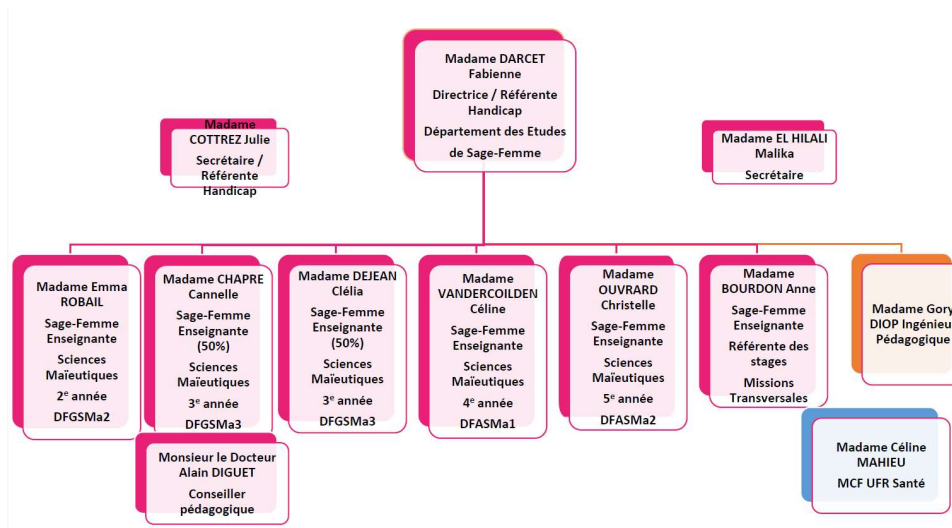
Madame DARCET Fabienne

Directrice / Référente Handicap

Département des Etudes de Sage-Femme

Madame COTTREZ Julie

Secrétaire / Référente Handicap

Madame EL HILALI Malika

Secrétaire

Madame Emma ROBAIL

Sage-Femme Enseignante

Sciences Maïeutiques

2$^{e}$ année

DFGSMa2

Madame CHAPRE Cannelle

Sage-Femme Enseignante (50%)

Sciences Maïeutiques

3$^{e}$ année

DFGSMa3

Madame DEJEAN Clélia

Sage-Femme Enseignante (50%)

Sciences Maïeutiques

3$^{e}$ année

DFGSMa3

Madame VANDERCOILDEN Céline

Sage-Femme Enseignante

Sciences Maïeutiques

4$^{e}$ année

DFASMa1

Madame OUVRARD Christelle

Sage-Femme Enseignante

Sciences Maïeutiques

5$^{e}$ année

DFASMa2

Madame BOURDON Anne

Sage-Femme Enseignante

Référente des stages

Missions Transversales

Madame Gory DIOP Ingénieu Pédagogique

Monsieur le Docteur Alain DIGUET

Conseiller pédagogique

Madame Céline MAHIEU

MCF UFR Santé